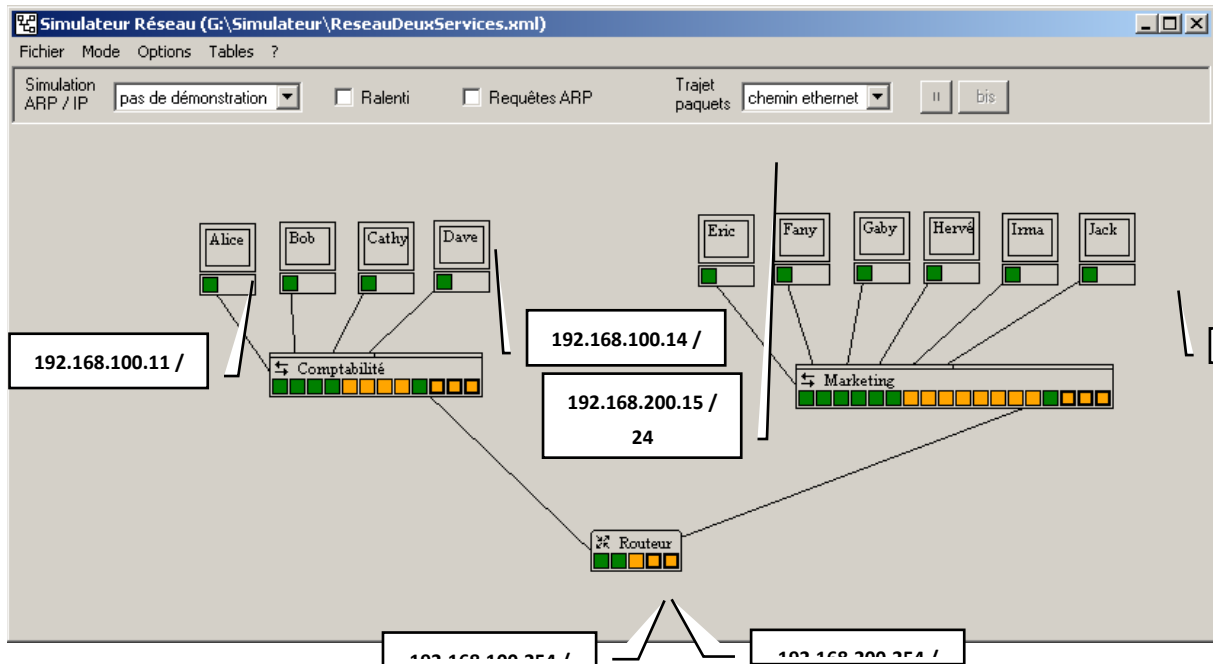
Simulateur Réseau (G:\Simulateur\ReseauDeuxServices.xml)

Fichier Mode Options Tables ?

Simulation ARP / IP pas de démonstration Ralenti Requêtes ARP Trajet paquets chemin ethernet II bis

Alice Bob Cathy Dave

Eric Fany Gaby Hervé Irma Jack

192.168.100.11 /

192.168.100.14 /

Comptabilité

Marketing

192.168.200.15 / 24

Routeur

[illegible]

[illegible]